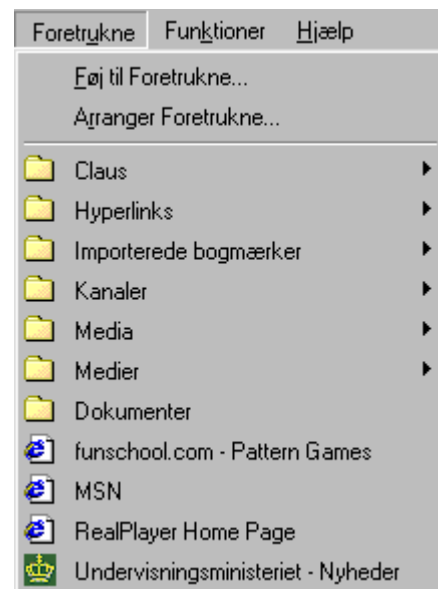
Foretrukne Funktioner Hjælp

Føj til Foretrukne...
Arranger Foretrukne...

Claus
Hyperlinks
Importerede bogmærker
Kanaler
Media
Medier
Dokumenter
funschool.com - Pattern Games
MSN
RealPlayer Home Page
Undervisningsministeriet - Nyheder